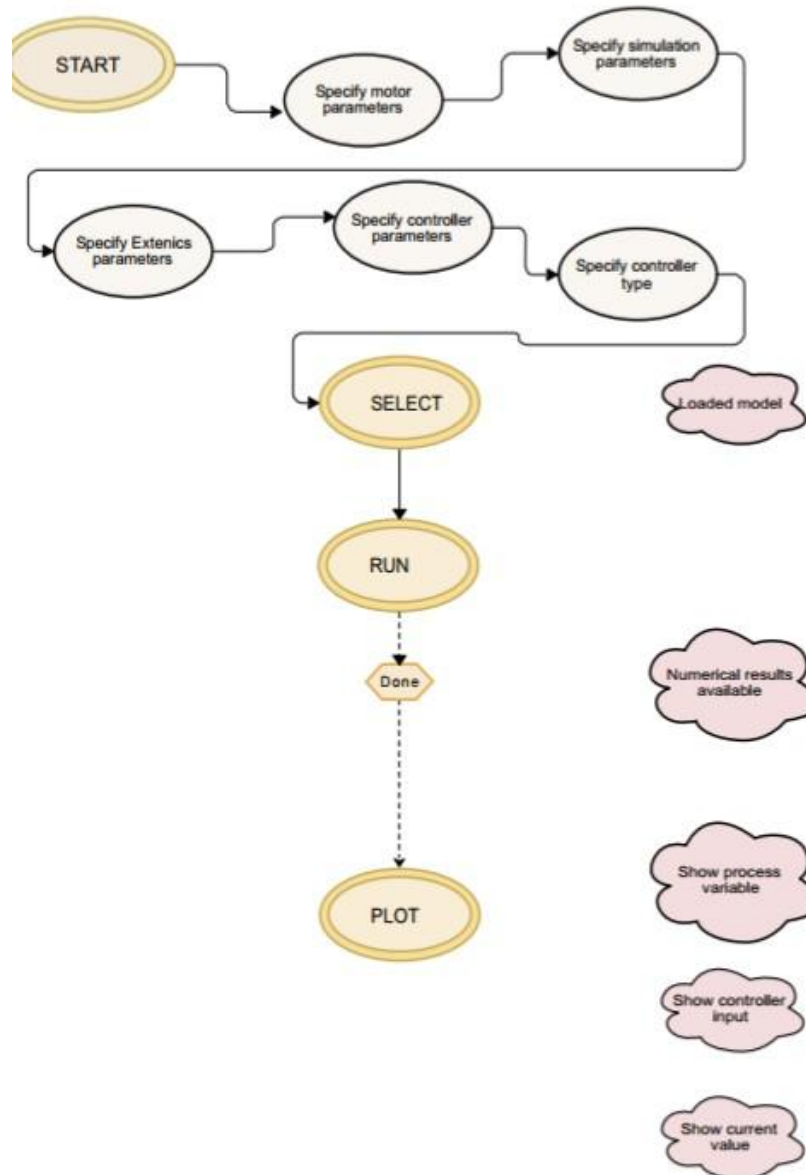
START

Specify motor parameters

Specify simulation parameters

Specify Extenics parameters

Specify controller parameters

Specify controller type

SELECT

Loaded model

RUN

Done

Numerical results available

PLOT

Show process variable

Show controller input

Show current value